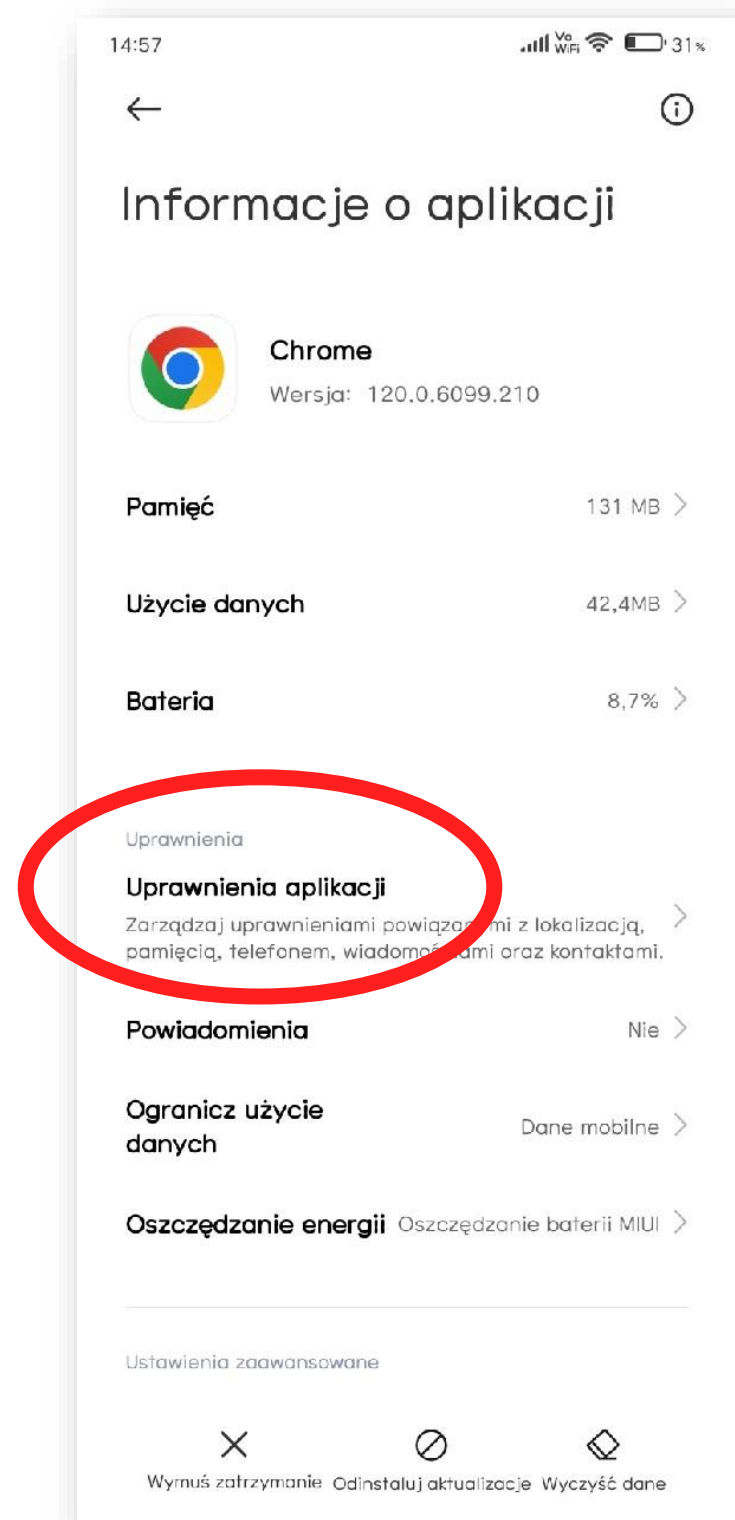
14:57

Vo WiFi 31%

Informacje o aplikacji

Chrome
Wersja: 120.0.6099.210

Pamięć 131 MB

Użycie danych 42,4MB

Bateria 8,7%

Uprawnienia

Uprawnienia aplikacji
Zarządzaj uprawnieniami powiąza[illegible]mi z lokalizacją, pamięcią, telefonem, wiadom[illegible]ami oraz kontaktami.

Powiadomienia Nie

Ogranicz użycie danych Dane mobilne

Oszczędzanie energii Oszczędzanie baterii MIUI

Ustawienia zaawansowane

Wymuś zatrzymanie Odinstaluj aktualizacje Wyczyść dane